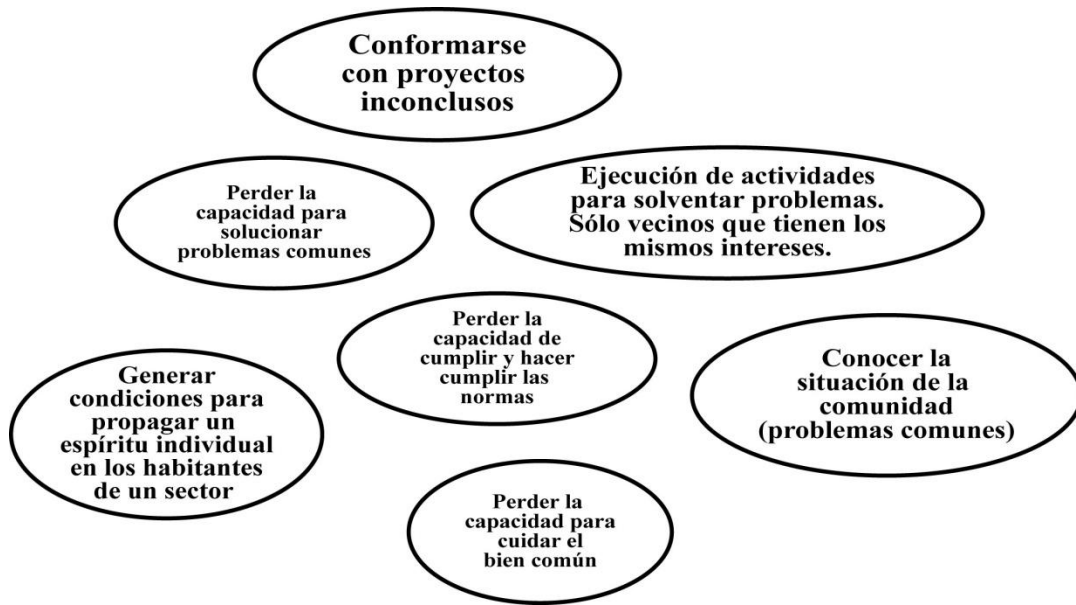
Conformarse con proyectos inconclusos

Perder la capacidad para solucionar problemas comunes

Ejecución de actividades para solventar problemas. Sólo vecinos que tienen los mismos intereses.

Perder la capacidad de cumplir y hacer cumplir las normas

Generar condiciones para propagar un espíritu individual en los habitantes de un sector

Conocer la situación de la comunidad (problemas comunes)

Perder la capacidad para cuidar el bien común